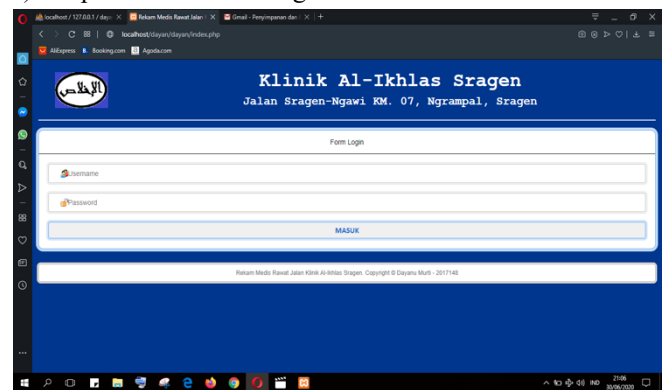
localhost / 127.0.0.1 / daya
Rekam Medis Rawat Jalan
Gmail - Penyimpanan dan
localhost/dayan/dayan/index.php
AliExpress
Booking.com
Agoda.com

الإخلاص

Klinik Al-Ikhlas Sragen
Jalan Sragen-Ngawi KM. 07, Ngrampal, Sragen

Form Login

Username

Password

MASUK

Rekam Medis Rawat Jalan Klinik Al-Ikhlas Sragen. Copyright © Dayanu Murti - 2017148

IND
21:06
30/06/2020